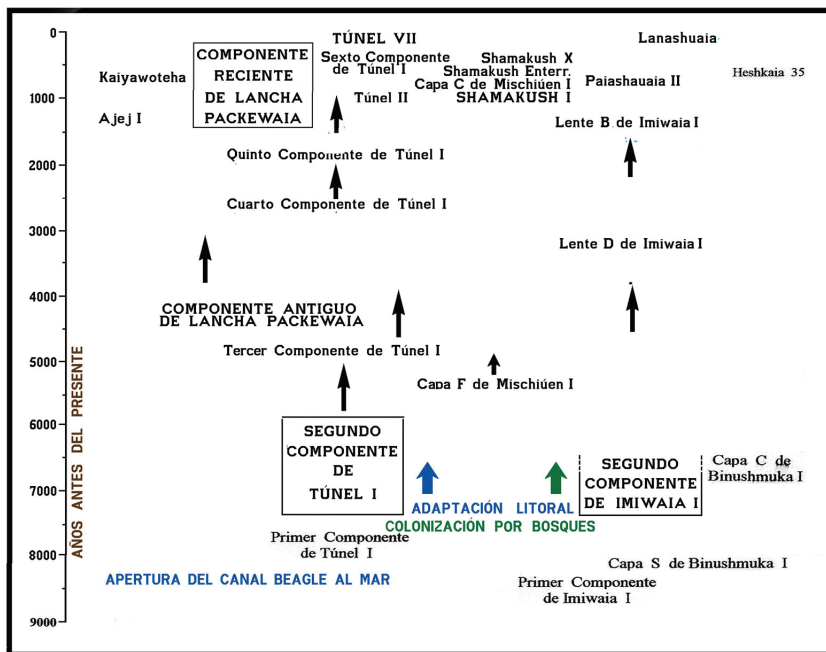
0
1000
2000
3000
4000
5000
6000
7000
8000
9000

AÑOS ANTES DEL PRESENTE

TÚNEL VII
Lanashuaia
COMPONENTE RECIENTE DE LANCHA PACKEWAIA
Sexto Componente de Túnel I
Shamakush X
Shamakush Enterr.
Capa C de Mischiúen I
SHAMAKUSH I
Kaiyawoteha
Paiashauaia II
Heshkaia 35
Túnel II
Ajej I
Lente B de Imiwaia I
Quinto Componente de Túnel I
Cuarto Componente de Túnel I
Lente D de Imiwaia I
COMPONENTE ANTIGUO DE LANCHA PACKEWAIA
Tercer Componente de Túnel I
Capa F de Mischiúen I
SEGUNDO COMPONENTE DE TÚNEL I
SEGUNDO COMPONENTE DE IMIWAIA I
Capa C de Binushmuka I
ADAPTACIÓN LITORAL
COLONIZACIÓN POR BOSQUES
Primer Componente de Túnel I
Capa S de Binushmuka I
APERTURA DEL CANAL BEAGLE AL MAR
Primer Componente de Imiwaia I